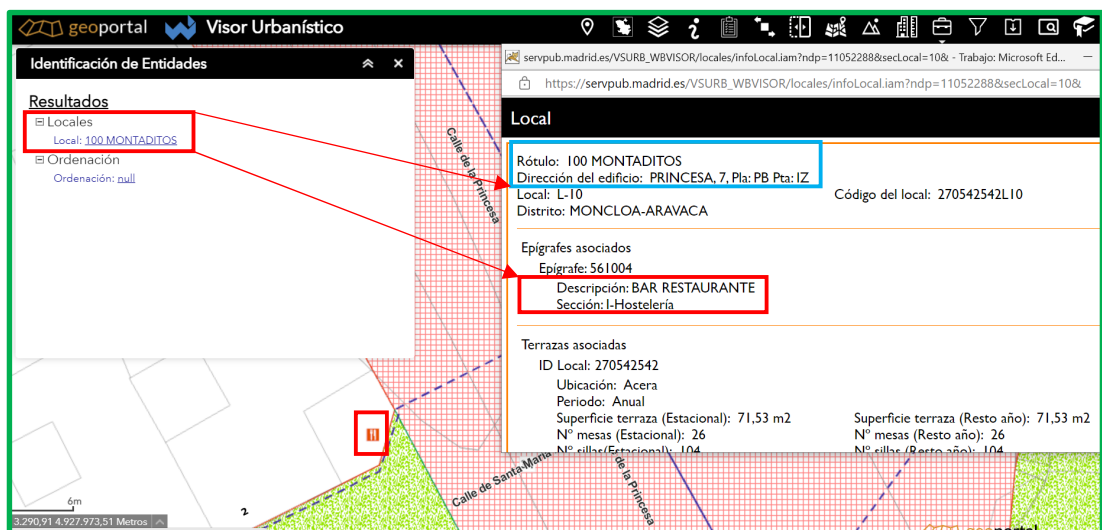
geoportal Visor Urbanístico

Identificación de Entidades

Resultados
⊟ Locales
Local: 100 MONTADITOS
⊟ Ordenación
Ordenación: null

servpub.madrid.es/VSURB_WBVISOR/locales/infoLocal.iam?ndp=11052288&secLocal=10& - Trabajo: Microsoft Ed...
https://servpub.madrid.es/VSURB_WBVISOR/locales/infoLocal.iam?ndp=11052288&secLocal=10&

Local

Rótulo: 100 MONTADITOS
Dirección del edificio: PRINCESA, 7, Pla: PB Pta: IZ
Local: L-10
Código del local: 270542542L10
Distrito: MONCLOA-ARAVACA

Epígrafes asociados
Epígrafe: 561004
Descripción: BAR RESTAURANTE
Sección: I-Hostelería

Terrazas asociadas
ID Local: 270542542
Ubicación: Acera
Periodo: Anual
Superficie terraza (Estacional): 71,53 m2
Superficie terraza (Resto año): 71,53 m2
Nº mesas (Estacional): 26
Nº mesas (Resto año): 26
Nº sillas (Estacional): 104
Nº sillas (Resto año): 104

Calle de la Princesa
Calle de Santa María
de la Princesa
6m
3.290,91 4.927.973,51 Metros
2
geoportal